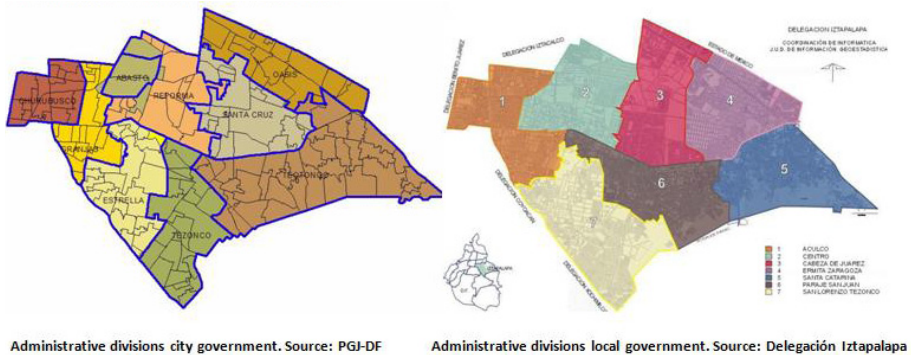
CHURUBUSCO
ABASTO
REFORMA
OASIS
SANTA CRUZ
GRANJAS
ESTRELLA
TEZONCO
TECONCO

Administrative divisions city government. Source: PGJ-DF

DELEGACION IZTAPALAPA
COORDINACION DE INFORMATICA
J.U.D. DE INFORMACION GEOESTADISTICA
DELEGACION IZTACALCO
DELEGACION BENITO JUAREZ
ESTADO DE MEXICO
DELEGACION COYOACAN
DELEGACION XOCHIMILCO
1
2
3
4
5
6
7

| | |
|---|---|
| 1 | ACULCO |
| 2 | CENTRO |
| 3 | CABEZA DE JUAREZ |
| 4 | ERMITA ZARAGOZA |
| 5 | SANTA CATARINA |
| 6 | PARAJE SANJUAN |
| 7 | SAN LORENZO TEZONCO |

Administrative divisions local government. Source: Delegación Iztapalapa